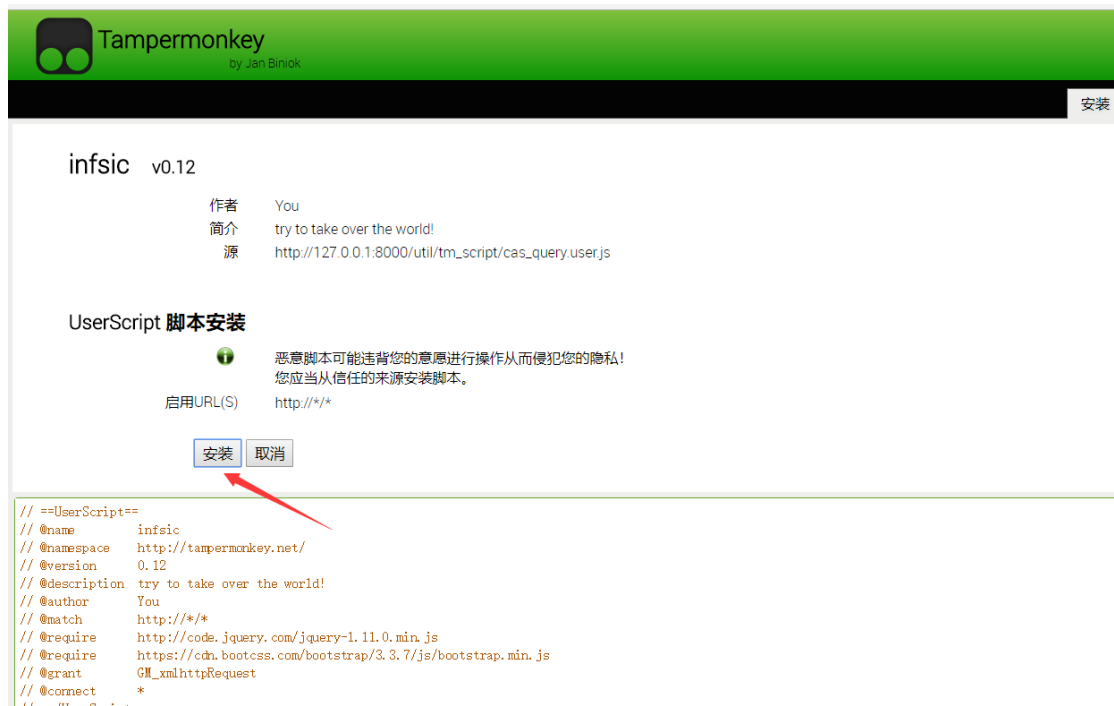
Tampermonkey
by Jan Biniok

安装

infsic v0.12

作者 You
简介 try to take over the world!
源 http://127.0.0.1:8000/util/tm_script/cas_query.user.js

UserScript 脚本安装

恶意脚本可能违背您的意愿进行操作从而侵犯您的隐私！
您应当从信任的来源安装脚本。

启用URL(S) http://*/*

安装 取消

// ==UserScript==
// @name infsic
// @namespace http://tampermonkey.net/
// @version 0.12
// @description try to take over the world!
// @author You
// @match http://*/*
// @require http://code.jquery.com/jquery-1.11.0.min.js
// @require https://cdn.bootcss.com/bootstrap/3.3.7/js/bootstrap.min.js
// @grant GM_xmlhttpRequest
// @connect *
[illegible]